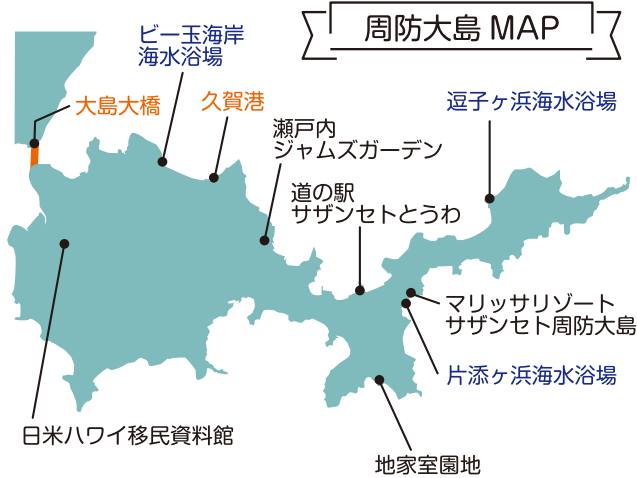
周防大島 MAP

ビー玉海岸
海水浴場

大島大橋

久賀港

瀬戸内
ジャムズガーデン

逗子ヶ浜海水浴場

道の駅
サザンセトとうわ

マリッサリゾート
サザンセト周防大島

片添ヶ浜海水浴場

日米ハワイ移民資料館

地家室園地